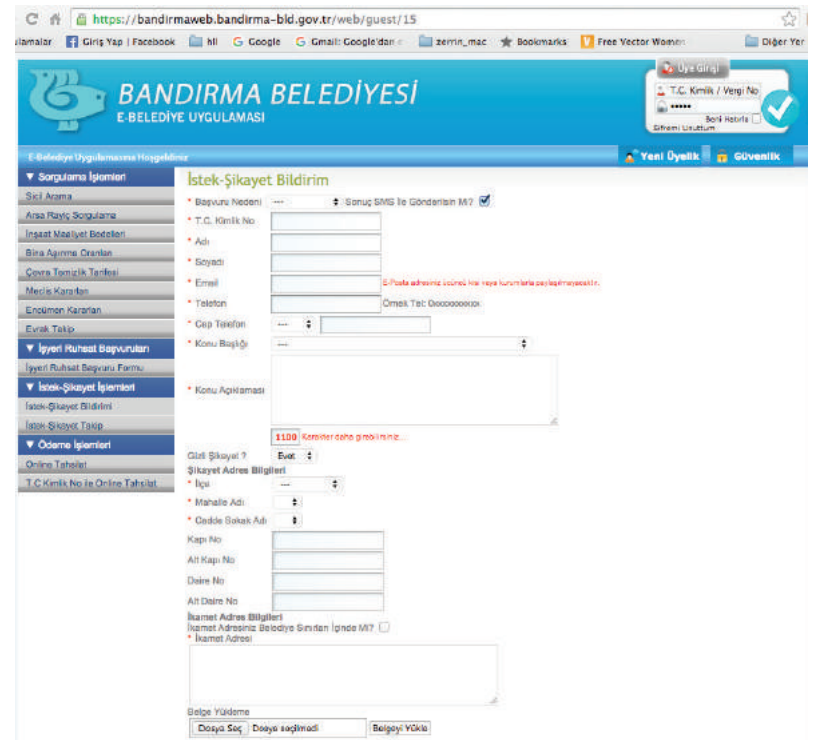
https://bandirmaweb.bandirma-bld.gov.tr/web/guest/15

ulamalar Giriş Yap | Facebook hl Google Gmail: Google'dan e zerrin_mac Bookmarks Free Vector Women Diğer Yer

BANDIRMA BELEDİYESİ
E-BELEDİYE UYGULAMASI

Üye Girişi
T.C. Kimlik / Vergi No
••••••
Beni Hatırla
Şifremi Unuttum

E-Belediye Uygulamasına Hoşgeldiniz

Yeni Üyelik Güvenlik

▼ Sorgulama İşlemleri
Sicil Arama
Arsa Rayiç Sorgulama
İnşaat Maliyet Bedelleri
Bina Aşınma Oranları
Çevre Temizlik Tarifesi
Meclis Kararları
Encümen Kararları
Evrak Takip
▼ İşyeri Ruhsat Başvuruları
İşyeri Ruhsat Başvuru Formu
▼ İstek-Şikayet İşlemleri
İstek-Şikayet Bildirimi
İstek-Şikayet Takip
▼ Ödeme İşlemleri
Online Tahsilat
T.C Kimlik No ile Online Tahsilat

İstek-Şikayet Bildirim

* Başvuru Nedeni ---- Sonuç SMS İle Gönderilsin Mi?
* T.C. Kimlik No
* Adı
* Soyadı
* Email E-Posta adresiniz üçüncü kişi veya kurumlarla paylaşılmayacaktır.
* Telefon Örnek Tel: 0xxxxxxxxxx
* Cep Telefon ----
* Konu Başlığı ----
* Konu Açıklaması
1100 Karakter daha girebilirsiniz...
Gizli Şikayet ? Evet
Şikayet Adres Bilgileri
* İlçe ----
* Mahalle Adı
* Cadde Sokak Adı
Kapı No
Alt Kapı No
Daire No
Alt Daire No
İkamet Adres Bilgileri
İkamet Adresiniz Belediye Sınırları İçinde Mi?
* İkamet Adresi
Belge Yükleme
Dosya Seç Dosya seçilmedi Belgeyi Yükle